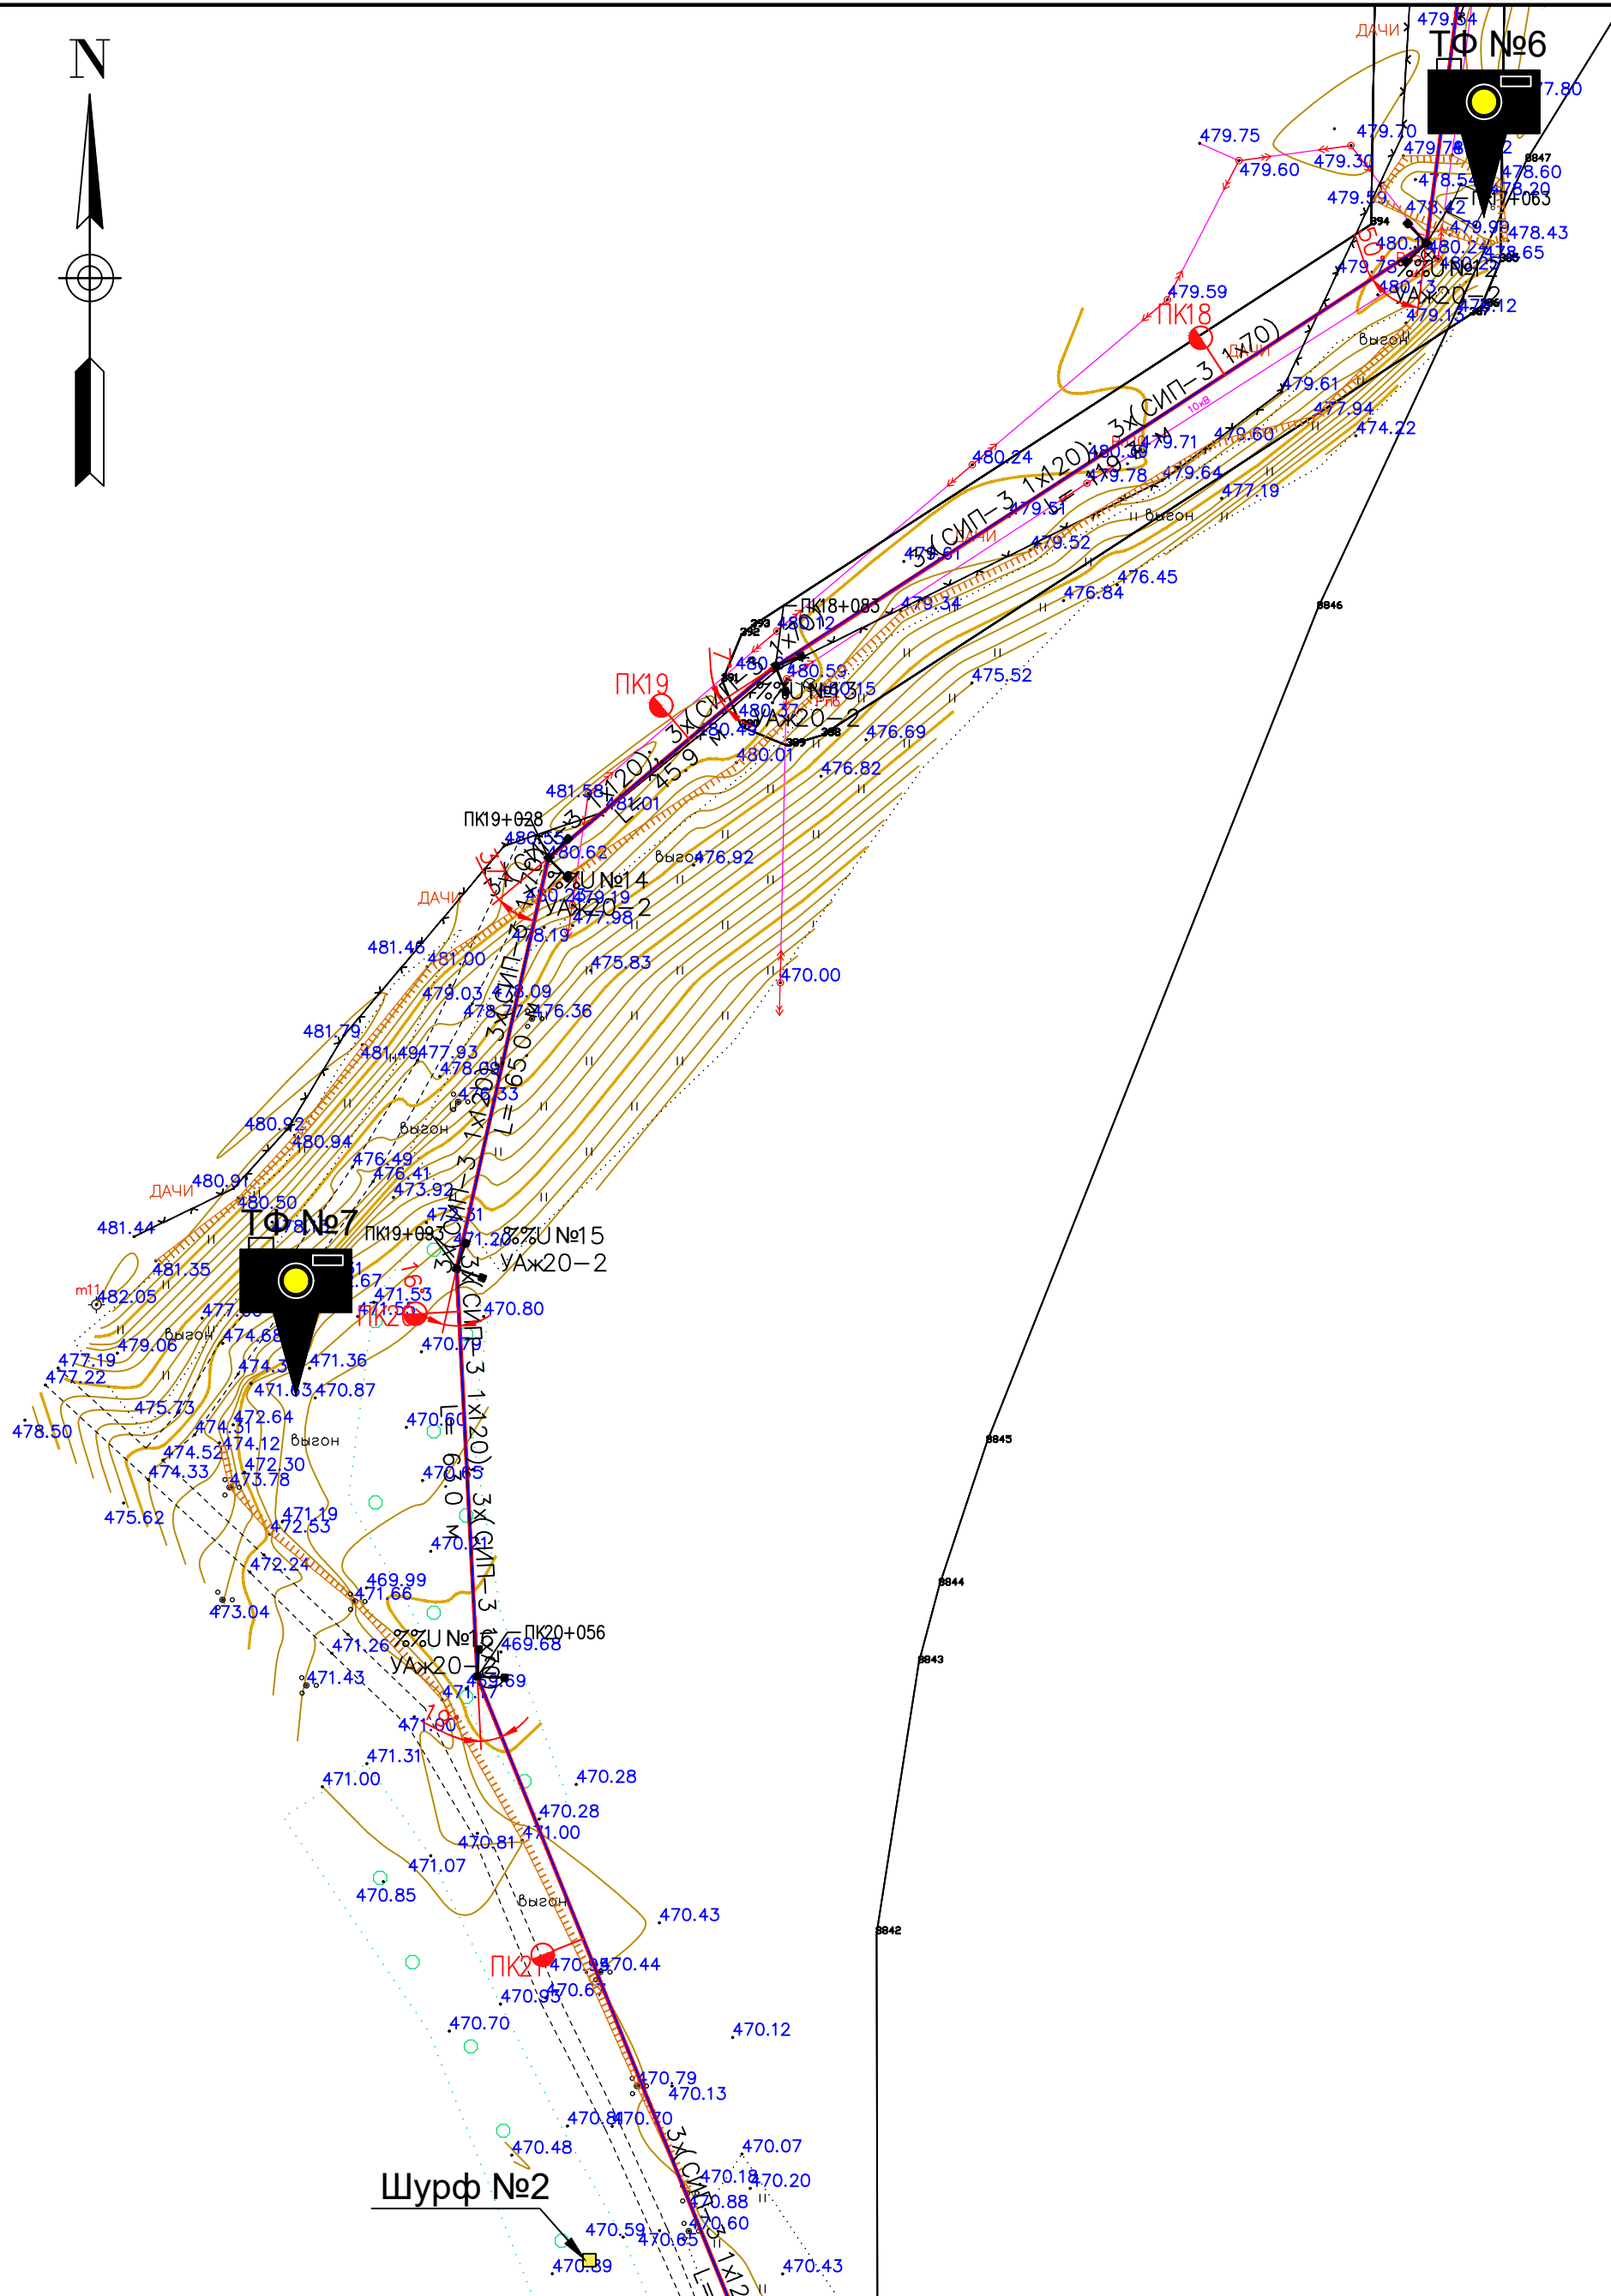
N

ТФ №6

ДАЧИ

479.54

77.80

479.75

479.70

479.60

479.30

479.78

478.60

478.54

478.20

479.59

478.42

479.98

478.43

480.13

480.24

478.65

479.78

%%U №12

УАж20–2

480.13

479.13

479.12

479.59

ПК18

1х70)

3х(СИП–3

выгон

479.61

477.94

474.22

480.24

3х(СИП–3 1х120)

L=119.4 м

480.30

479.71

479.60

479.78

479.64

477.19

479.51

выгон

479.61

ДАЧИ

479.52

476.45

476.84

ПК18+083

479.34

480.12

480.59

%%U №13

480.15

УАж20–2

475.52

ПК19

480.37

480.49

476.69

480.01

476.82

481.58

481.01

ПК19+028

480.55

480.62

выгон

476.92

%%U №14

УАж20–2

ДАЧИ

480.28

479.19

477.98

478.19

481.48

481.00

475.83

470.00

479.03

478.09

478.72

476.36

481.79

3х(СИП–3 1х120)

L=65.0 м

481.49

477.93

478.09

476.33

480.92

выгон

480.94

476.49

476.41

ДАЧИ

480.91

473.92

480.50

481.44

ТФ №7

472.31

ПК19+093

471.20

%%U №15

УАж20–2

481.35

471.67

m11

482.05

471.53

471.55

ПК20

470.80

477.00

выгон

474.68

479.06

470.79

477.19

471.36

477.22

474.3

471.63

470.87

475.73

472.64

470.60

474.31

478.50

474.12

выгон

474.52

472.30

474.33

473.78

470.65

3х(СИП–3 1х120)

L=60.0 м

475.62

471.19

472.53

470.21

472.24

469.99

471.66

473.04

ПК20+056

471.26

%%U №16

469.68

УАж20–2

471.43

471.17

469.69

471.00

471.31

470.28

471.00

470.28

470.81

471.00

471.07

470.85

выгон

470.43

ПК21

470.98

470.44

470.95

470.67

470.70

470.12

470.79

470.13

470.84

470.70

470.07

470.48

470.18

470.20

Шурф №2

470.88

470.60

470.59

470.65

470.39

470.43

3х(СИП–3 1х12

L=

8847

394

393

392

391

390

389

388

8846

8845

8844

8843

8842

10кВ